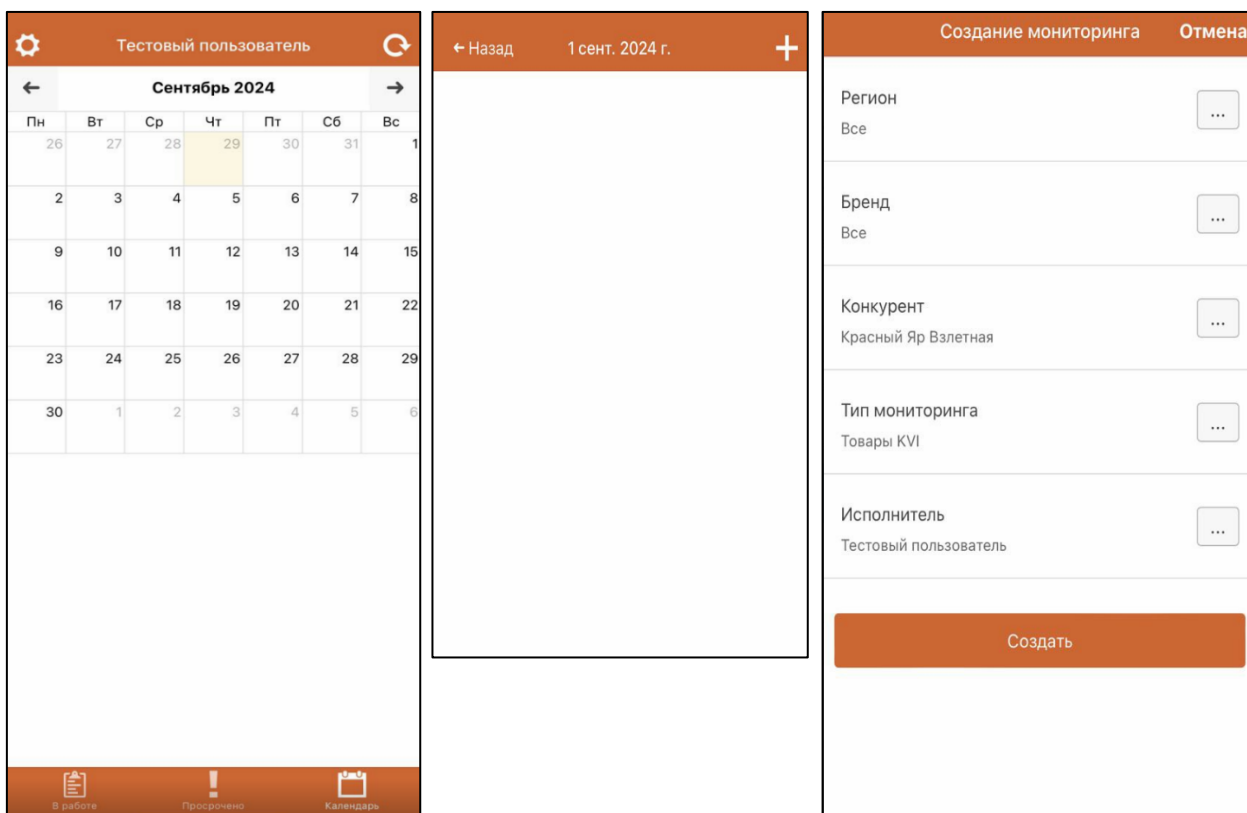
Тестовый пользователь

←  Сентябрь 2024  →

| Пн | Вт | Ср | Чт | Пт | Сб | Вс |
|---|---|---|---|---|---|---|
| 26 | 27 | 28 | 29 | 30 | 31 | 1 |
| 2 | 3 | 4 | 5 | 6 | 7 | 8 |
| 9 | 10 | 11 | 12 | 13 | 14 | 15 |
| 16 | 17 | 18 | 19 | 20 | 21 | 22 |
| 23 | 24 | 25 | 26 | 27 | 28 | 29 |
| 30 | 1 | 2 | 3 | 4 | 5 | 6 |

В работе  Просрочено  Календарь

← Назад  1 сент. 2024 г.  +

Создание мониторинга  Отмена

Регион
Все
...

Бренд
Все
...

Конкурент
Красный Яр Взлетная
...

Тип мониторинга
Товары KVI
...

Исполнитель
Тестовый пользователь
...

Создать